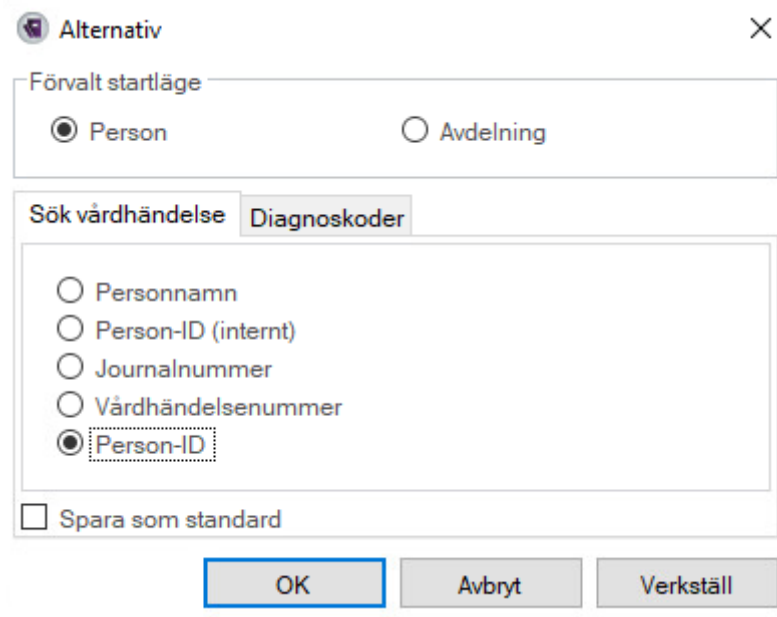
Alternativ

×

Förvalt startläge

Person

Avdelning

Sök vårdhändelse

Diagnoskoder

Personnamn

Person-ID (internt)

Journalnummer

Vårdhändelsenummer

Person-ID

Spara som standard

OK

Avbryt

Verkställ